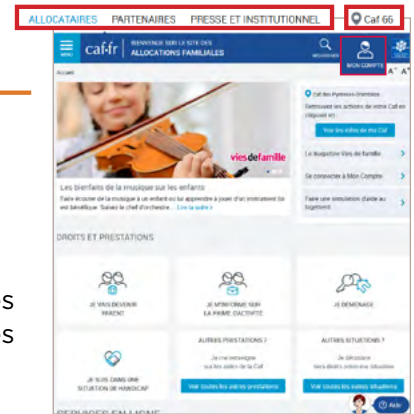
ALLOCATAIRES PARTENAIRES PRESSE ET INSTITUTIONNEL

Caf 66

MENU caf·fr BIENVENUE SUR LE SITE DES ALLOCATIONS FAMILIALES

RECHERCHER MON COMPTE

A⁻ A⁺

Accueil

vies de famille

Les bienfaits de la musique sur les enfants

Faire écouter de la musique à un enfant ou lui apprendre à jouer d'un instrument lui est bénéfique. Suivez le chef d'orchestre... Lire la suite

Caf des Pyrénées-Orientales

Retrouvez les actions de votre Caf en vidéo

Voir les infos de ma Caf

Le Magazine Vies de famille

Se connecter à Mon Compte

Faire une simulation d'aide au logement

DROITS ET PRESTATIONS

JE VAIS DEVENIR PARENT

JE M'INFORME SUR LA PRIME D'ACTIVITÉ

JE DÉMÉNAGE

JE SUIS DANS UNE SITUATION DE HANDICAP

AUTRES PRESTATIONS ?

Je me renseigne sur les aides de la Caf

Voir toutes les autres prestations

AUTRES SITUATIONS ?

Je découvre mes droits selon ma situation

Voir toutes les autres situations

Aide

s
s